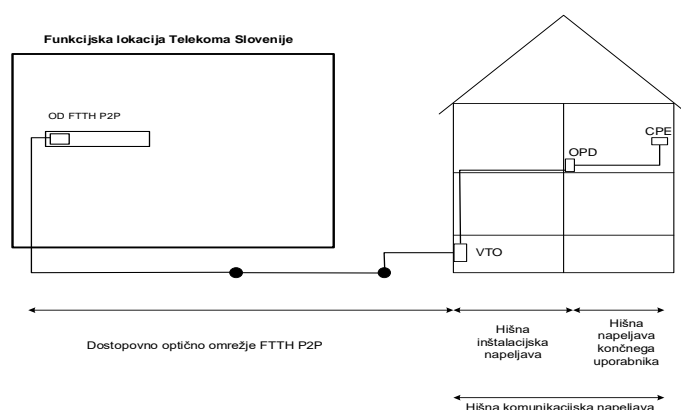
Funkcijska lokacija Telekoma Slovenije

OD FTTH P2P

CPE

OPD

VTO

Dostopovno optično omrežje FTTH P2P

Hišna inštalacijska napeljava

Hišna napeljava končnega uporabnika

Hišna komunikacijska napeljava